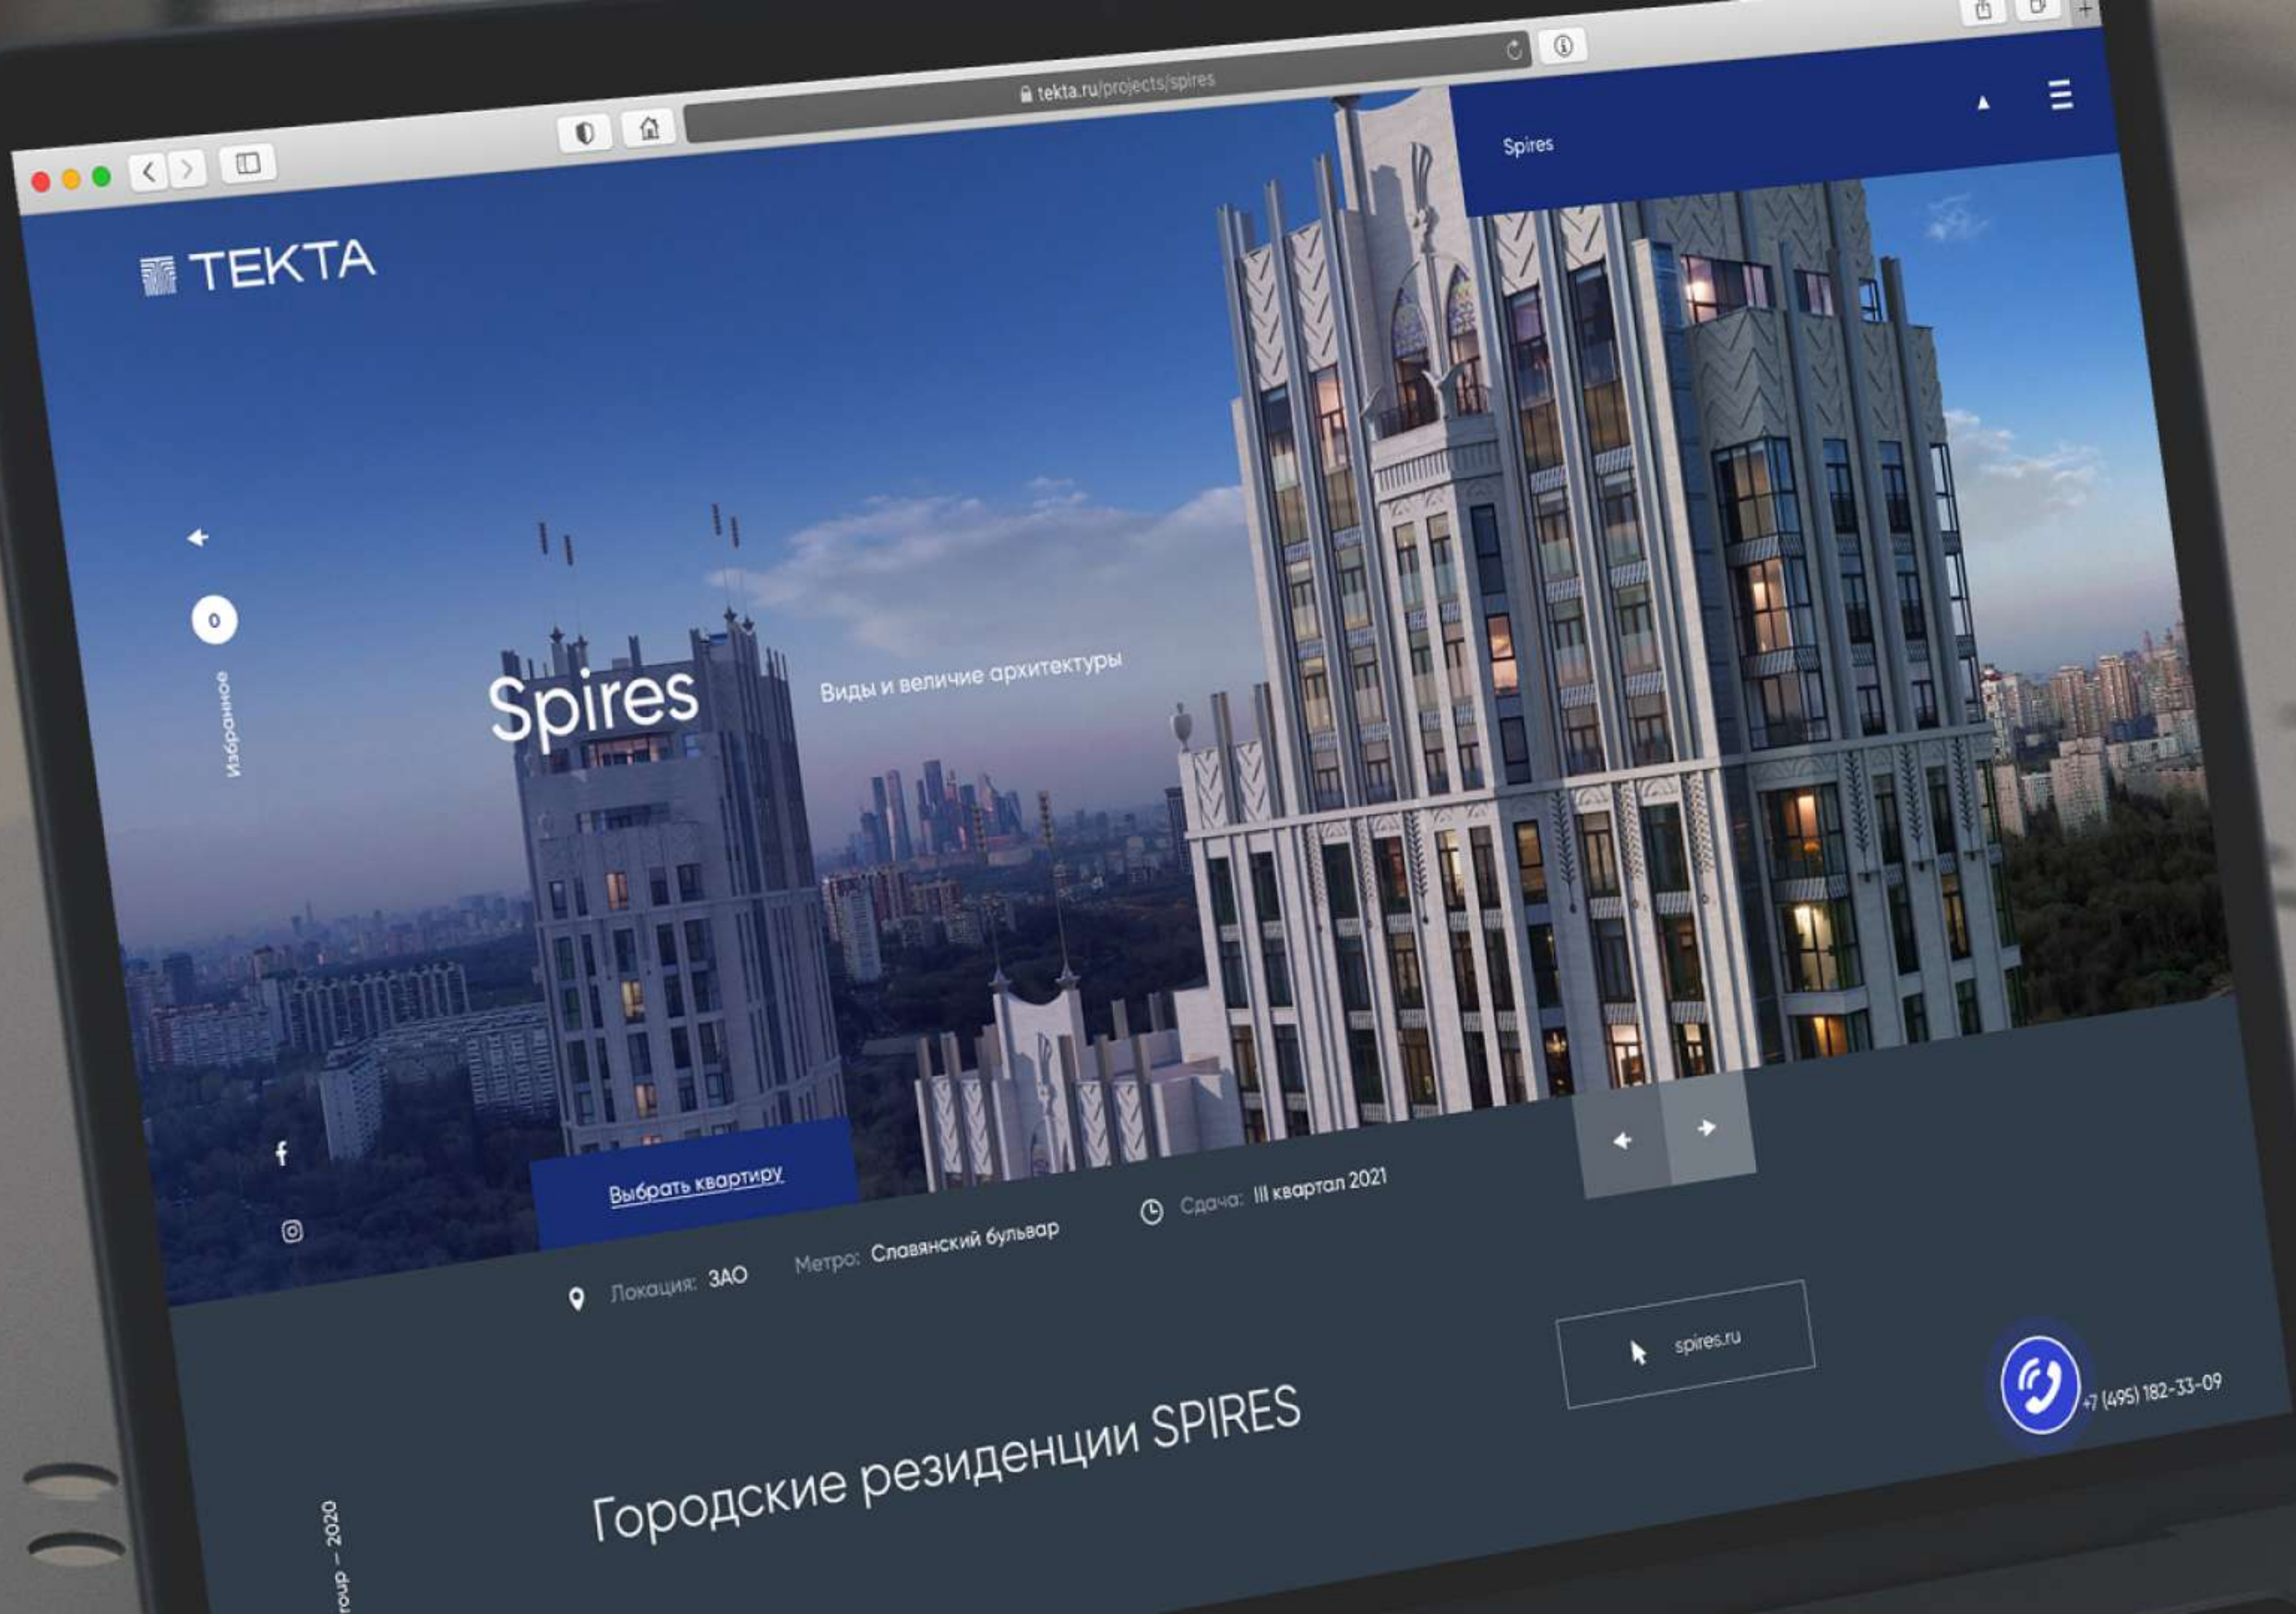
tekta.ru/projects/spires

Spires

TEKTA

0

Избранное

Spires

Виды и величие архитектуры

Выбрать квартиру

Локация: ЗАО

Метро: Славянский бульвар

Сдача: III квартал 2021

spires.ru

+7 (495) 182-33-09

Городские резиденции SPIRES

roup – 2020